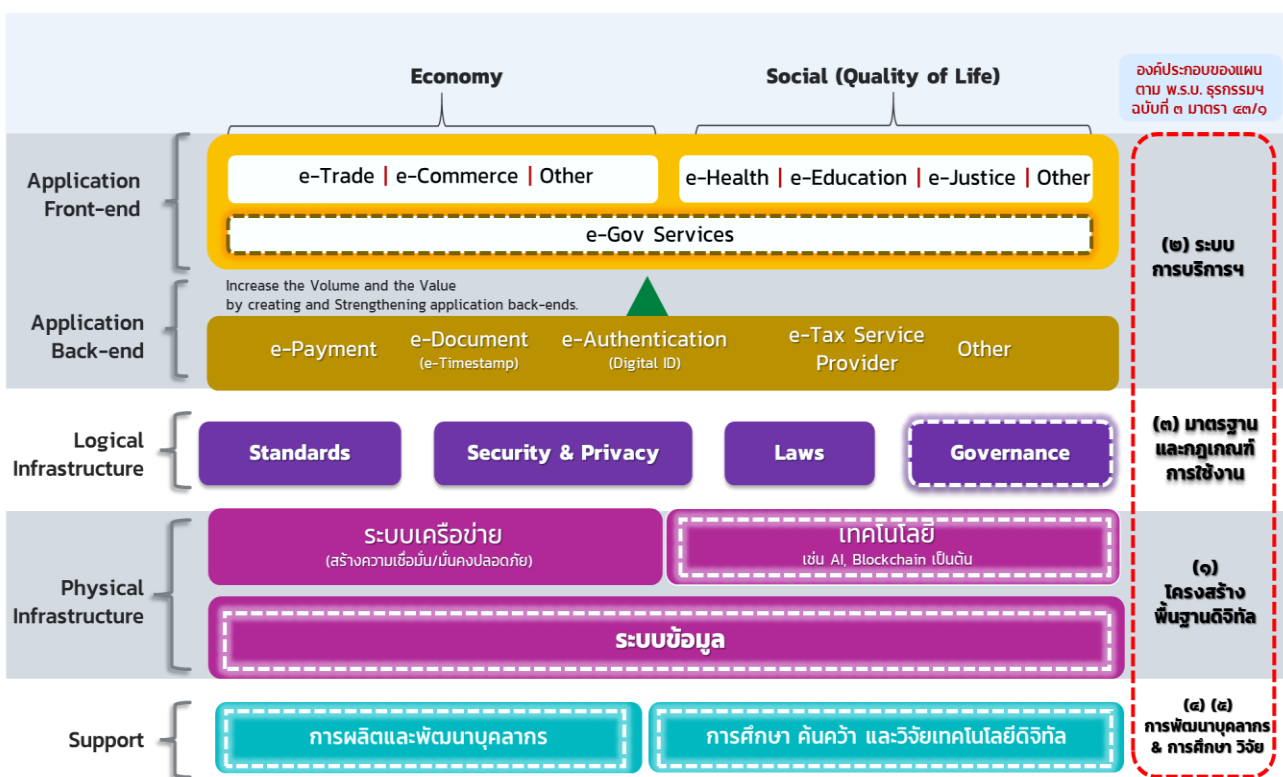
Economy

Social (Quality of Life)

องค์ประกอบของแผน ตาม พ.ร.บ. ธุรกรรมฯ ฉบับที่ ๓ มาตรา ๔๓/๑

Application Front-end

e-Trade | e-Commerce | Other

e-Health | e-Education | e-Justice | Other

e-Gov Services

(๒) ระบบการบริการฯ

Increase the Volume and the Value by creating and Strengthening application back-ends.

Application Back-end

e-Payment

e-Document (e-Timestamp)

e-Authentication (Digital ID)

e-Tax Service Provider

Other

Logical Infrastructure

Standards

Security & Privacy

Laws

Governance

(๓) มาตรฐานและกฎเกณฑ์การใช้งาน

Physical Infrastructure

ระบบเครือข่าย (สร้างความเชื่อมั่น/มั่นคงปลอดภัย)

เทคโนโลยี เช่น AI, Blockchain เป็นต้น

ระบบข้อมูล

(๑) โครงสร้างพื้นฐานดิจิทัล

Support

การผลิตและพัฒนาบุคลากร

การศึกษา ค้นคว้า และวิจัยเทคโนโลยีดิจิทัล

(๔) (๕) การพัฒนาบุคลากร & การศึกษา วิจัย